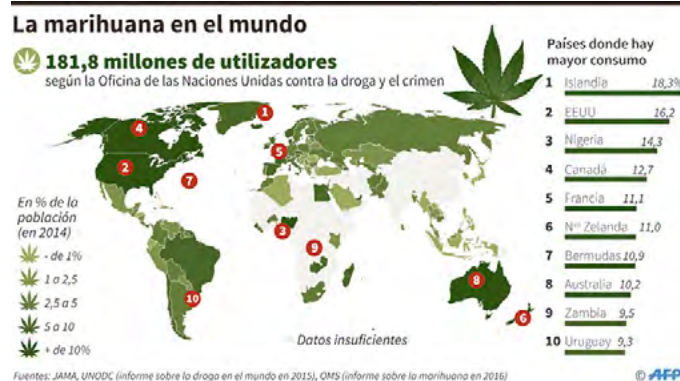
La marihuana en el mundo

181,8 millones de utilizadores
según la Oficina de las Naciones Unidas contra la droga y el crimen

Países donde hay mayor consumo

| | | |
|---|---|---|
| 1 | Islandia | 18,3% |
| 2 | EEUU | 16,2 |
| 3 | Nigeria | 14,3 |
| 4 | Canadá | 12,7 |
| 5 | Francia | 11,1 |
| 6 | Nª Zelanda | 11,0 |
| 7 | Bermudas | 10,9 |
| 8 | Australia | 10,2 |
| 9 | Zambia | 9,5 |
| 10 | Uruguay | 9,3 |

1
4
2
5
7
3
9
8
10
6

En % de la población (en 2014)
- de 1%
1 a 2,5
2,5 a 5
5 a 10
+ de 10%

Datos insuficientes

Fuentes: JAMA, UNODC (informe sobre la droga en el mundo en 2015), OMS (informe sobre la marihuana en 2016)

© AFP